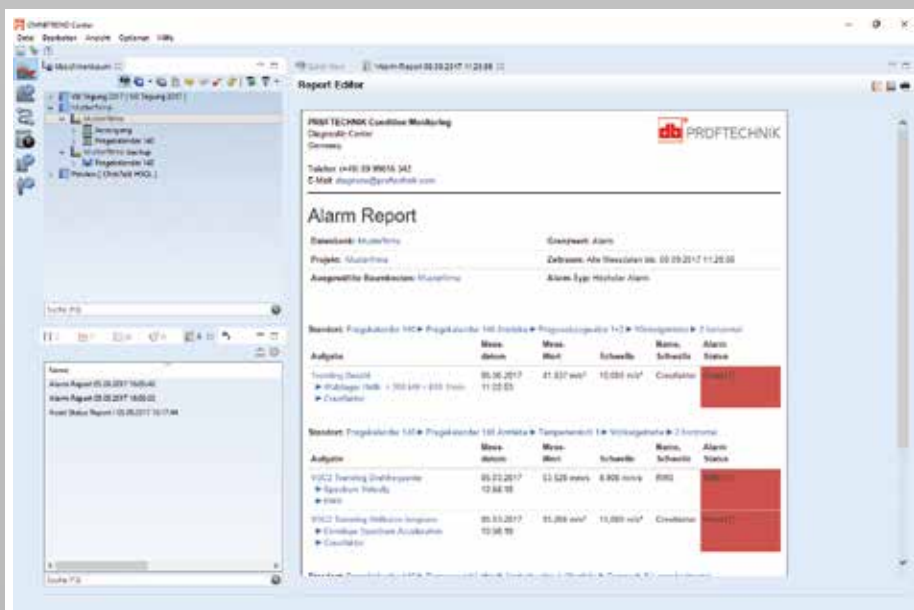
OMNITREND Center

Datei Bearbeiten Ansicht Optionen Hilfe

Maschinenbaum

Musterfirma

Suche (F3)

Name

Alarm Report 05.09.2017 16:05:40

Alarm Report 05.09.2017 16:05:02

Asset Status Report / 05.09.2017 16:17:44

Suche (F3)

Alarm Report 05.09.2017 11:25:08

Report Editor

PRÜFTECHNIK Condition Monitoring
Diagnostic Center
Germany

Telefon: (+49) 89 99616 342
E-Mail: diagnose@pruftechnik.com

PRÜFTECHNIK

Alarm Report

| Datenbank: Musterfirma | Grenzwert: Alarm |
|---|---|
| Projekt: Musterfirma | Zeitraum: Alle Messdaten bis: 05.09.2017 11:25:08 |
| Ausgewählte Baumknoten: Musterfirma | Alarm-Typ: Höchster Alarm |

Standort: Prägekalander 140 ▶ Prägekalander 140 Antrieb ▶ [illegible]

| Aufgabe | Mess-datum | Mess-Wert | Schwelle | Mess-Schwelle | Alarm Status |
|---|---|---|---|---|---|
| Trending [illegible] | 05.06.2017 11:03:03 | 41.837 m/s² | 10.000 m/s² | Crestfaktor | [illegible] |

Standort: Prägekalander 140 ▶ Prägekalander 140 Antrieb ▶ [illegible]

| Aufgabe | Mess-datum | Mess-Wert | Schwelle | Mess-Schwelle | Alarm Status |
|---|---|---|---|---|---|
| VSC2 Trending Drehfrequenz ▶ Spectrum Velocity ▶ RMS | 05.03.2017 10:58:18 | 12.528 mm/s | 8.000 mm/s | RMS | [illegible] |
| VSC2 Trending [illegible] ▶ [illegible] ▶ Crestfaktor | 05.03.2017 10:58:18 | 11.266 m/s² | 11.000 m/s² | Crestfaktor | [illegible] |